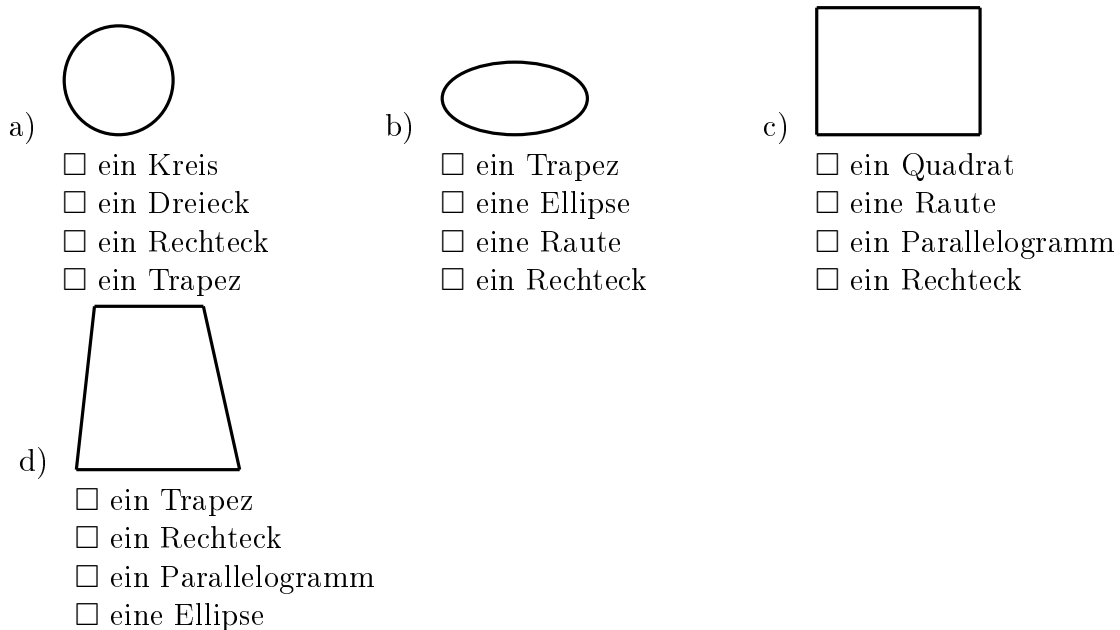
a)

☐ ein Kreis
☐ ein Dreieck
☐ ein Rechteck
☐ ein Trapez

b)

☐ ein Trapez
☐ eine Ellipse
☐ eine Raute
☐ ein Rechteck

c)

☐ ein Quadrat
☐ eine Raute
☐ ein Parallelogramm
☐ ein Rechteck

d)

☐ ein Trapez
☐ ein Rechteck
☐ ein Parallelogramm
☐ eine Ellipse